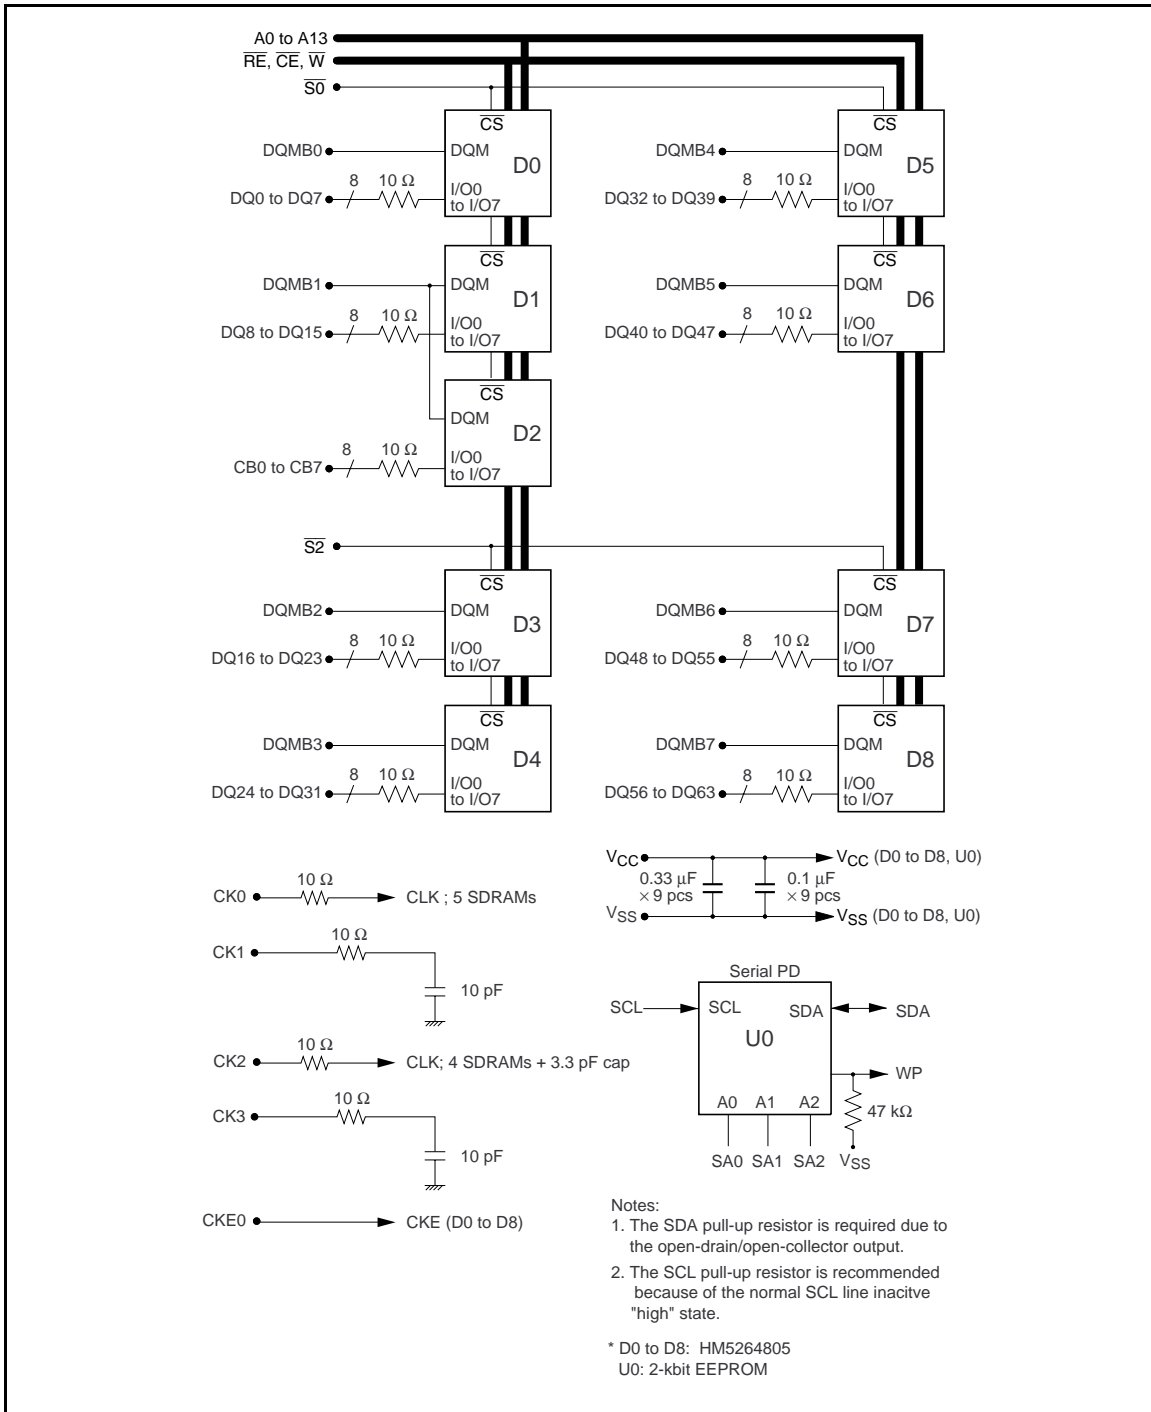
A0 to A13
$\overline{RE}$, $\overline{CE}$, $\overline{W}$
$\overline{S0}$

$\overline{CS}$
DQMB0
DQM
D0
8 10 Ω
DQ0 to DQ7
I/O0 to I/O7

$\overline{CS}$
DQMB1
DQM
D1
8 10 Ω
DQ8 to DQ15
I/O0 to I/O7

$\overline{CS}$
DQM
D2
8 10 Ω
CB0 to CB7
I/O0 to I/O7

$\overline{CS}$
DQMB4
DQM
D5
8 10 Ω
DQ32 to DQ39
I/O0 to I/O7

$\overline{CS}$
DQMB5
DQM
D6
8 10 Ω
DQ40 to DQ47
I/O0 to I/O7

$\overline{S2}$

$\overline{CS}$
DQMB2
DQM
D3
8 10 Ω
DQ16 to DQ23
I/O0 to I/O7

$\overline{CS}$
DQMB3
DQM
D4
8 10 Ω
DQ24 to DQ31
I/O0 to I/O7

$\overline{CS}$
DQMB6
DQM
D7
8 10 Ω
DQ48 to DQ55
I/O0 to I/O7

$\overline{CS}$
DQMB7
DQM
D8
8 10 Ω
DQ56 to DQ63
I/O0 to I/O7

CK0 10 Ω CLK ; 5 SDRAMs
CK1 10 Ω 10 pF
CK2 10 Ω CLK; 4 SDRAMs + 3.3 pF cap
CK3 10 Ω 10 pF
CKE0 CKE (D0 to D8)

$V_{CC}$ $V_{CC}$ (D0 to D8, U0)
0.33 µF × 9 pcs
0.1 µF × 9 pcs
$V_{SS}$ $V_{SS}$ (D0 to D8, U0)

Serial PD
SCL SCL SDA SDA
U0
WP
A0 A1 A2
47 kΩ
SA0 SA1 SA2 $V_{SS}$

Notes:
1. The SDA pull-up resistor is required due to the open-drain/open-collector output.
2. The SCL pull-up resistor is recommended because of the normal SCL line inacitve "high" state.

* D0 to D8: HM5264805
U0: 2-kbit EEPROM